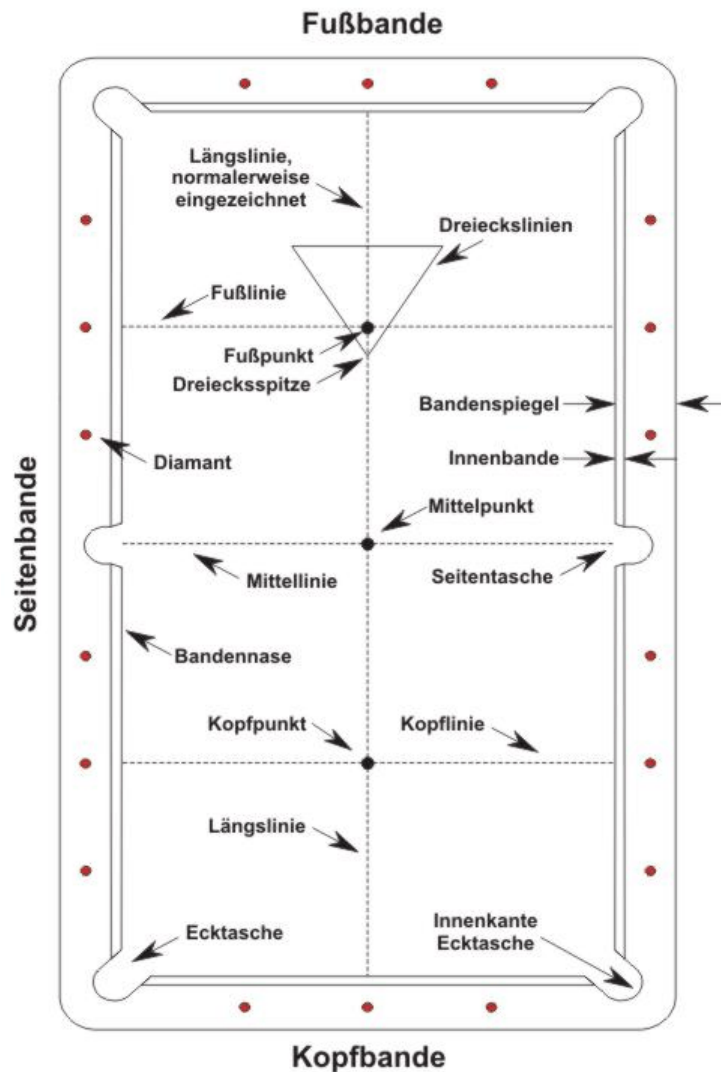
Fußbande

Längslinie, normalerweise eingezeichnet

Dreieckslinien

Fußlinie

Fußpunkt

Dreiecksspitze

Bandenspiegel

Diamant

Innenbande

Mittelpunkt

Seitenbande

Mittellinie

Seitentasche

Bandennase

Kopfpunkt

Kopflinie

Längslinie

Ecktasche

Innenkante Ecktasche

Kopfbande